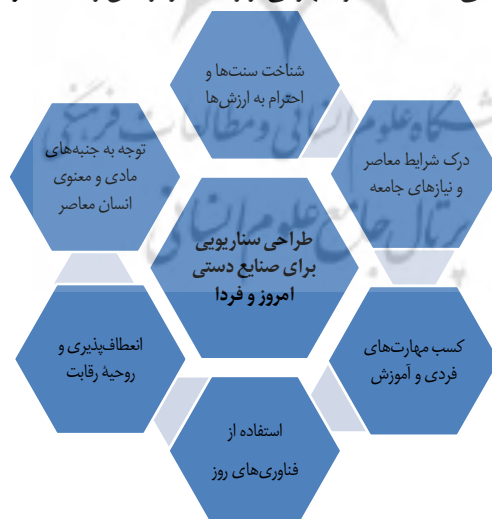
شناخت سنت‌ها و احترام به ارزش‌ها

درک شرایط معاصر و نیازهای جامعه

کسب مهارت‌های فردی و آموزش

استفاده از فناوری‌های روز

انعطاف‌پذیری و روحیهٔ رقابت

توجه به جنبه‌های مادی و معنوی انسان معاصر

طراحی سناریویی برای صنایع دستی امروز و فردا

پژوهشگاه علوم انسانی و مطالعات فرهنگی
پرتال جامع علوم انسانی